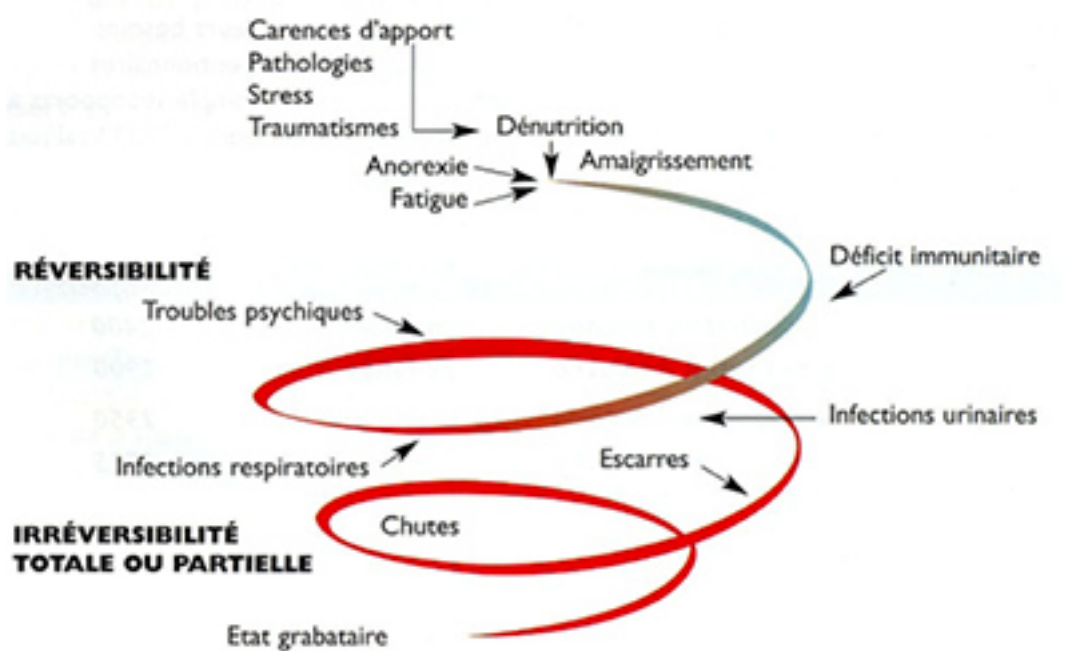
Carences d'apport
Pathologies
Stress
Traumatismes

Dénutrition

Anorexie
Fatigue

Amaigrissement

Déficit immunitaire

RÉVERSIBILITÉ

Troubles psychiques

Infections urinaires

Infections respiratoires

Escarres

IRRÉVERSIBILITÉ TOTALE OU PARTIELLE

Chutes

Etat grabataire